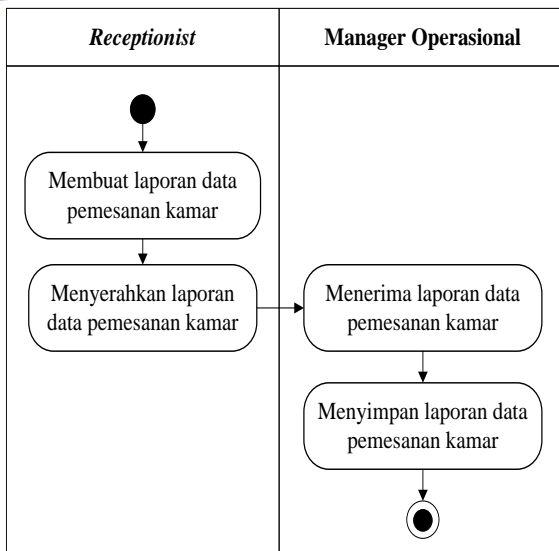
| *Receptionist* | **Manager Operasional** |
|---|---|
| Membuat laporan data pemesanan kamar | |
| Menyerahkan laporan data pemesanan kamar | Menerima laporan data pemesanan kamar |
| | Menyimpan laporan data pemesanan kamar |